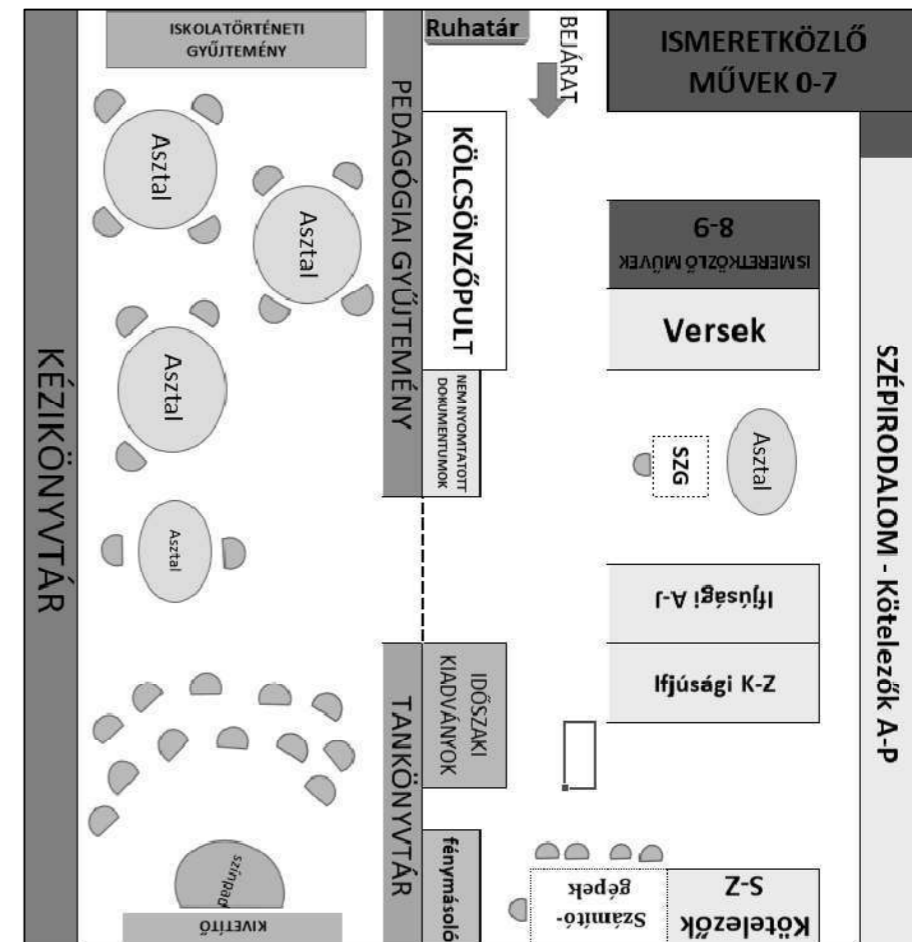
ISKOLATÖRTÉNETI GYŰJTEMÉNY

Ruhatár

BEJÁRAT

ISMERETKÖZLŐ MŰVEK 0-7

Asztal

Asztal

Asztal

Asztal

PEDAGÓGIAI GYŰJTEMÉNY

KÖLCSÖNZŐPULT

8-9
ISMERETKÖZLŐ MŰVEK

Versek

NEM NYOMTATOTT DOKUMENTUMOK

SZG

Asztal

KÉZIKÖNYVTÁR

SZÉPIRODALOM - Kötelezők A-P

Ifjúsági A-J

Ifjúsági K-Z

IDŐSZAKI KIADVÁNYOK

TANKÖNYVTÁR

fénymásoló

színpad

KIVETÍTŐ

Számító-gépek

Kötelezők S-Z